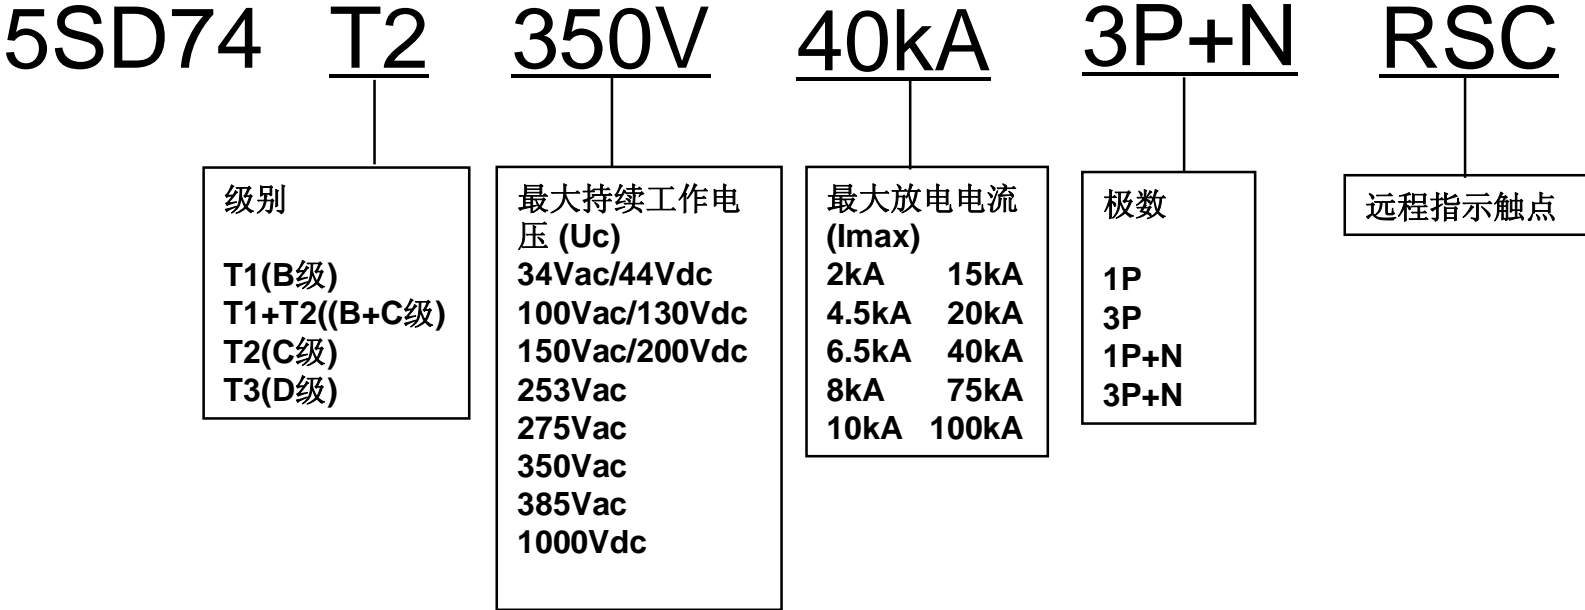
5SD74 T2 350V 40kA 3P+N RSC

级别

T1(B级)
T1+T2((B+C级)
T2(C级)
T3(D级)

最大持续工作电压 (Uc)
34Vac/44Vdc
100Vac/130Vdc
150Vac/200Vdc
253Vac
275Vac
350Vac
385Vac
1000Vdc

最大放电电流 (Imax)
2kA 15kA
4.5kA 20kA
6.5kA 40kA
8kA 75kA
10kA 100kA

极数

1P
3P
1P+N
3P+N

远程指示触点